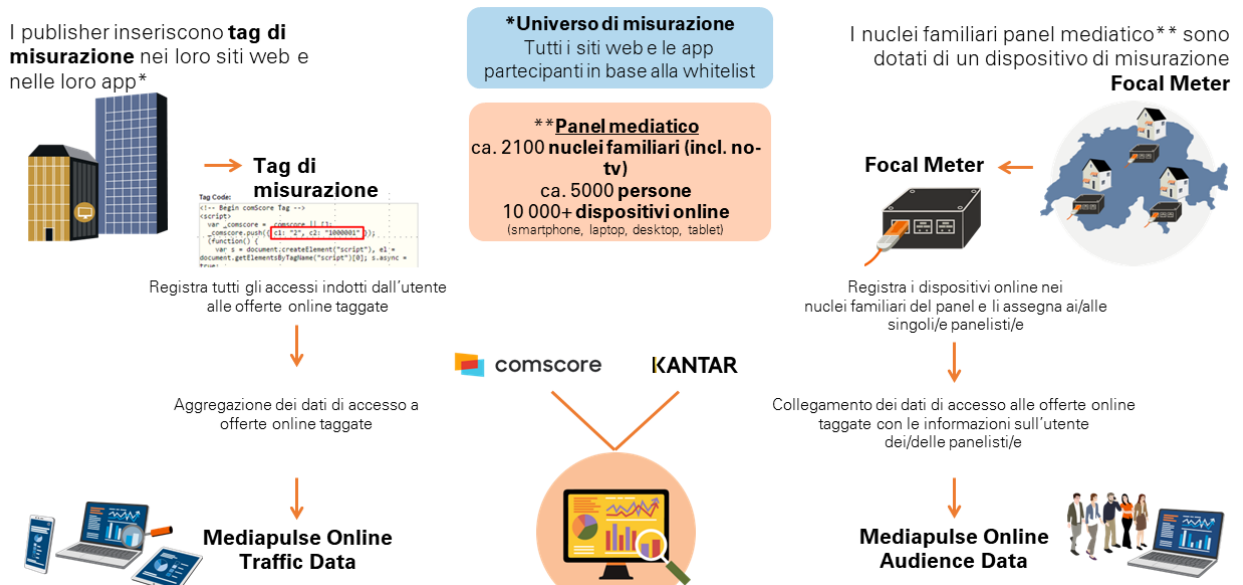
I publisher inseriscono **tag di misurazione** nei loro siti web e nelle loro app*

Tag di misurazione

Tag Code:
<!-- Begin comScore Tag -->
<script>
var _comscore = _comscore || [];
_comscore.push({ c1: "2", c2: "1000001" });
(function() {
var s = document.createElement("script"), el = document.getElementsByTagName("script")[0]; s.async = true;

Registra tutti gli accessi indotti dall'utente alle offerte online taggate

Aggregazione dei dati di accesso a offerte online taggate

Mediapulse Online Traffic Data

*Universo di misurazione
Tutti i siti web e le app partecipanti in base alla whitelist

**Panel mediatico
ca. 2100 nuclei familiari (incl. no-tv)
ca. 5000 persone
10 000+ dispositivi online
(smartphone, laptop, desktop, tablet)

comscore

KANTAR

I nuclei familiari panel mediatico** sono dotati di un dispositivo di misurazione **Focal Meter**

Focal Meter

Registra i dispositivi online nei nuclei familiari del panel e li assegna ai/alle singoli/e panelisti/e

Collegamento dei dati di accesso alle offerte online taggate con le informazioni sull'utente dei/delle panelisti/e

Mediapulse Online Audience Data